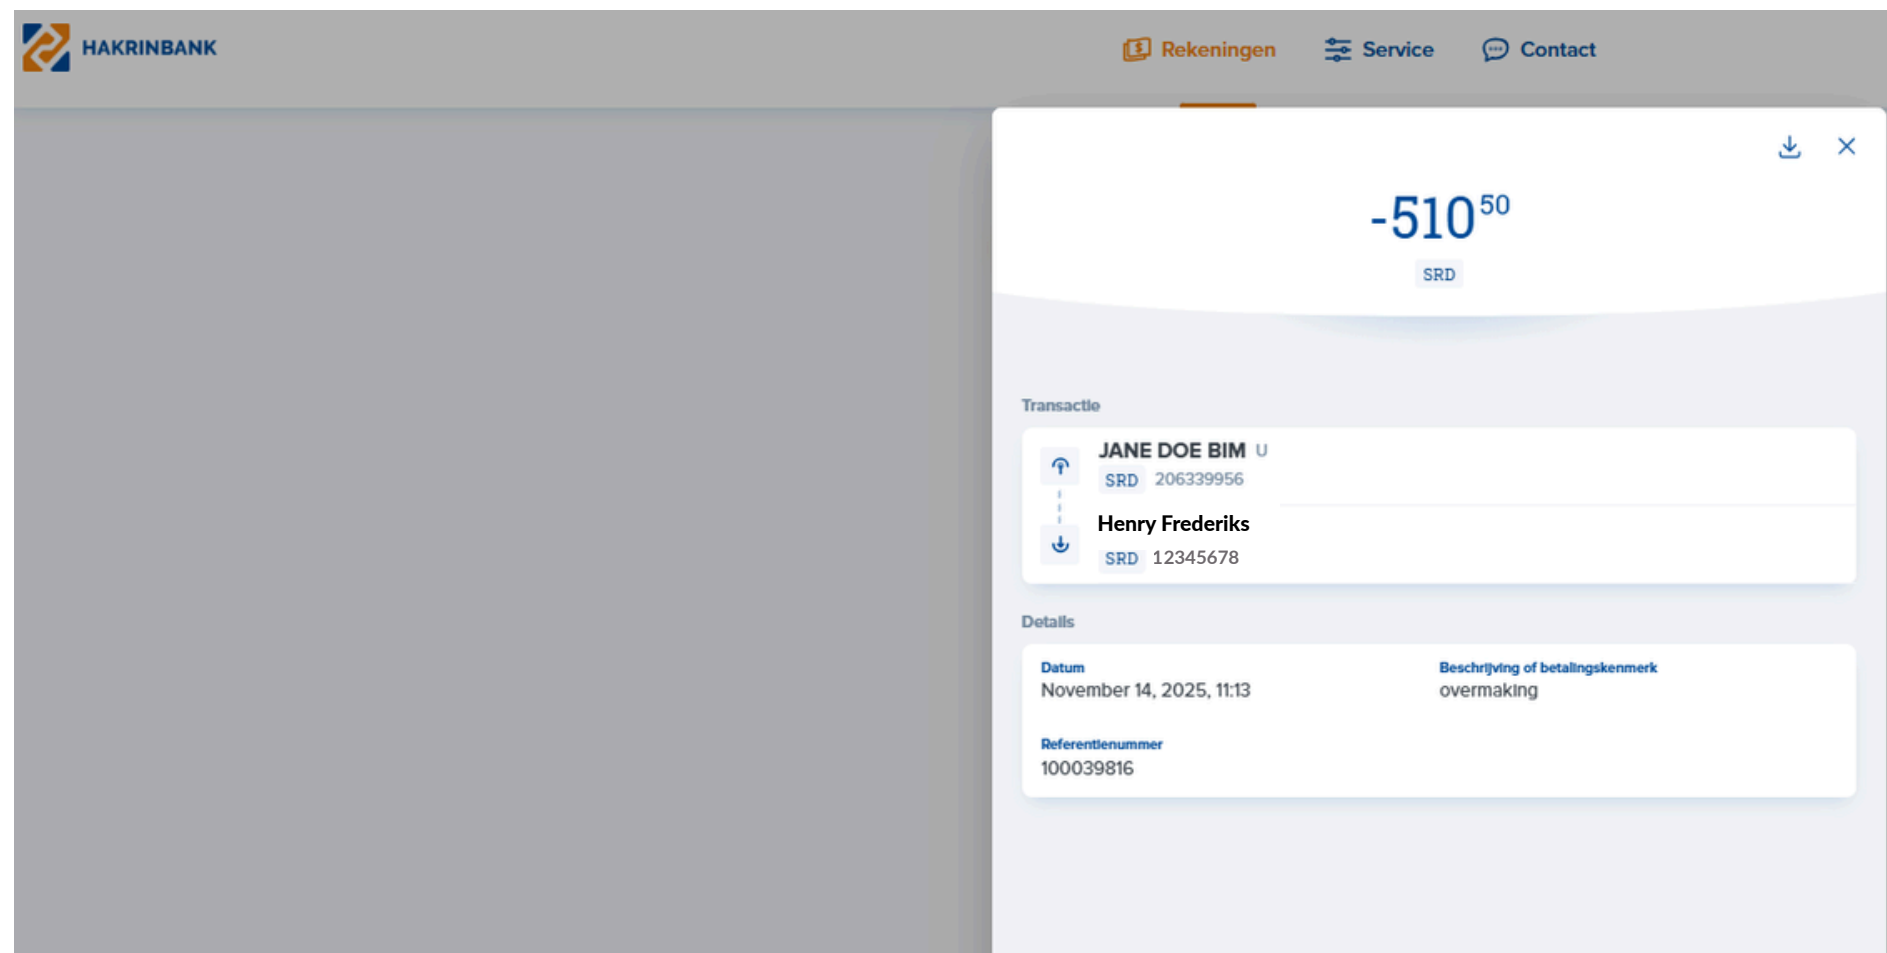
HAKRINBANK

Rekeningen Service Contact

$-510^{50}$

SRD

Transactie

JANE DOE BIM U
SRD 206339956

Henry Frederiks
SRD 12345678

Details

Datum
November 14, 2025, 11:13

Beschrijving of betalingskenmerk
overmaking

Referentienummer
100039816